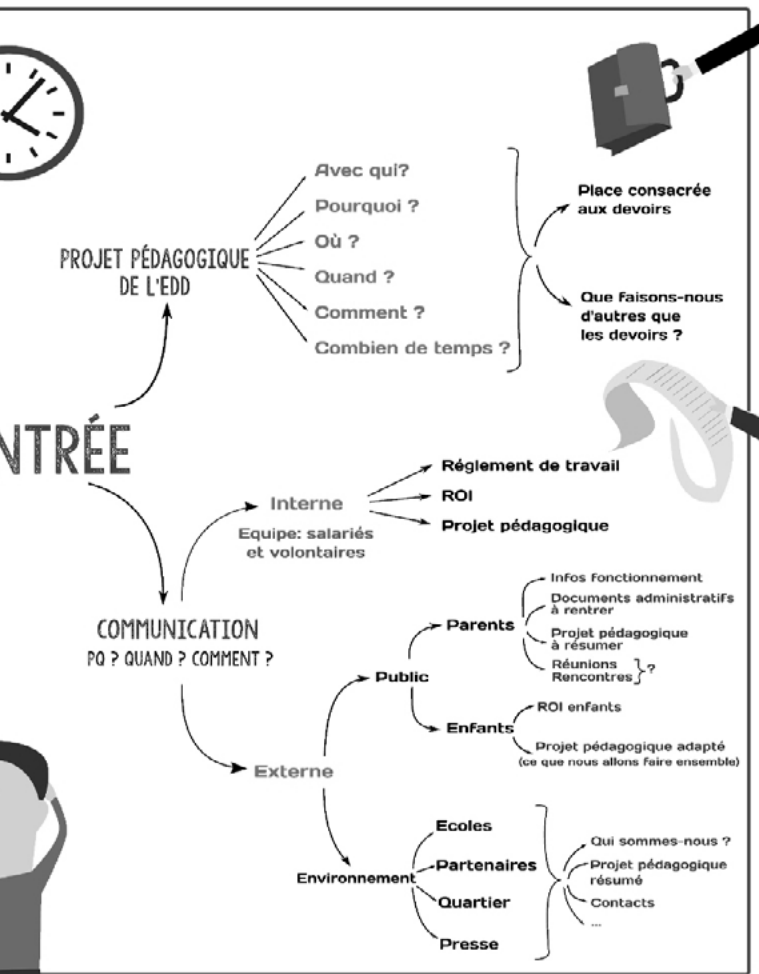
PROJET PÉDAGOGIQUE DE L'EDD

Avec qui?
Pourquoi ?
Où ?
Quand ?
Comment ?
Combien de temps ?

Place consacrée aux devoirs

Que faisons-nous d'autres que les devoirs ?

NTRÉE

Interne
Equipe: salariés et volontaires

Réglement de travail
ROI
Projet pédagogique

COMMUNICATION
PQ ? QUAND ? COMMENT ?

Public

Parents
Infos fonctionnement
Documents administratifs à rentrer
Projet pédagogique à résumer
Réunions
Rencontres ?

Enfants
ROI enfants
Projet pédagogique adapté (ce que nous allons faire ensemble)

Externe

Environnement
Ecoles
Partenaires
Quartier
Presse

Qui sommes-nous ?
Projet pédagogique résumé
Contacts
...